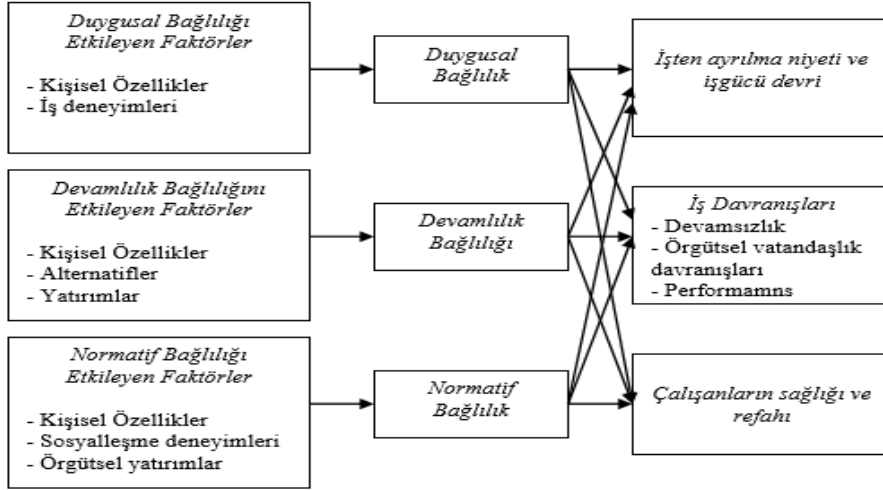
Duygusal Bağlılığı Etkileyen Faktörler

- Kişisel Özellikler
- İş deneyimleri

Devamlılık Bağlılığını Etkileyen Faktörler

- Kişisel Özellikler
- Alternatifler
- Yatırımlar

Normatif Bağlılığı Etkileyen Faktörler

- Kişisel Özellikler
- Sosyalleşme deneyimleri
- Örgütsel yatırımlar

Duygusal Bağlılık

Devamlılık Bağlılığı

Normatif Bağlılık

İşten ayrılma niyeti ve işgücü devri

İş Davranışları
- Devamsızlık
- Örgütsel vatandaşlık davranışları
- Performamns

Çalışanların sağlığı ve refahı